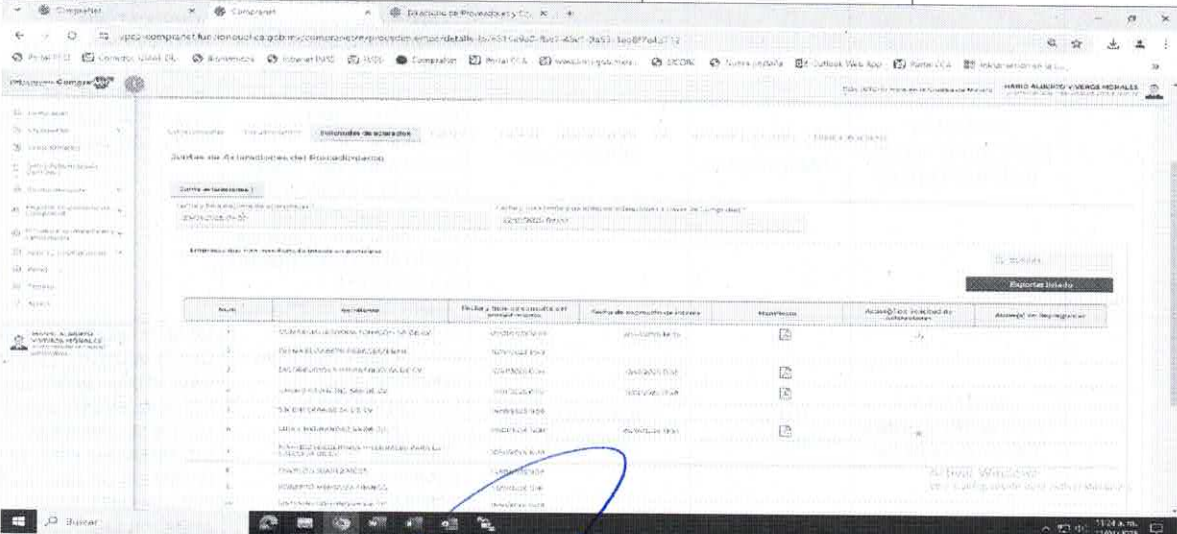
CompraNet × CompraNet × Directorio de Proveedores y Co... × +

upcp-compranet.funcionpublica.gob.mx/compranet/procedimiento/detalle/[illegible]

Portal PEO  Correo Gmail DL  Bienvenido  Internet INAS  INSS  CompraNet  Portal CCA  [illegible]  SICON  Nuevo pestaña  Outlook Web App  Portal CCA  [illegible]

CompraNet

MARIO ALBERTO VIVEROS MORALES

Solicitudes de aclaración

Juntas de Aclaraciones del Procedimiento

Junta aclaraciones 1

Fecha y hora inicio de aclaraciones: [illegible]

Fecha y hora límite para enviar solicitudes de aclaración: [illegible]

Empresas que han manifestado interés en participar

Exportar listado

| Núm | Nombre | Fecha y hora de consulta del procedimiento | Fecha de expresión de interés | Manifiesto | Aceptó los términos de aclaraciones | Acceso a la liga de la junta |
|---|---|---|---|---|---|---|
| 1 | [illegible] SA DE CV | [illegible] | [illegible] | | | |
| 2 | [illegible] | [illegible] | | | | |
| 3 | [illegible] SA DE CV | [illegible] | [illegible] | | | |
| 4 | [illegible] SA DE CV | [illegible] | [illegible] | | | |
| 5 | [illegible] SA DE CV | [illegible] | | | | |
| 6 | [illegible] SA DE CV | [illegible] | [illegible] | | | |
| 7 | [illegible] | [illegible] | | | | |
| 8 | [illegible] | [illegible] | | | | |
| 9 | ROBERTO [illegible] | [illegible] | | | | |
| 10 | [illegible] | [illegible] | | | | |

Activar Windows

Buscar

11:24 a.m.